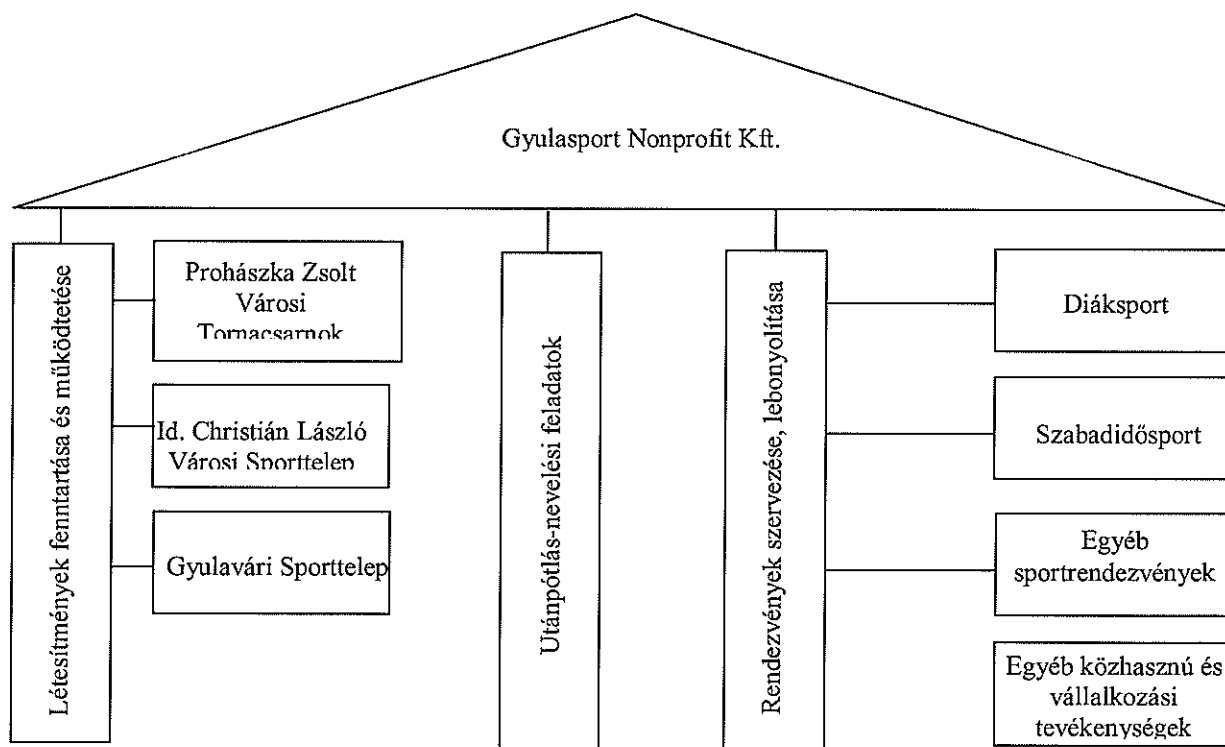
Gyulasport Nonprofit Kft.

Létesítmények fenntartása és működtetése

Prohászka Zsolt Városi Tornacsarnok

Id. Christián László Városi Sporttelep

Gyulavári Sporttelep

Utánpótlás-nevelési feladatok

Rendezvények szervezése, lebonyolítása

Diáksport

Szabadidősport

Egyéb sportrendezvények

Egyéb közhasznú és vállalkozási tevékenységek